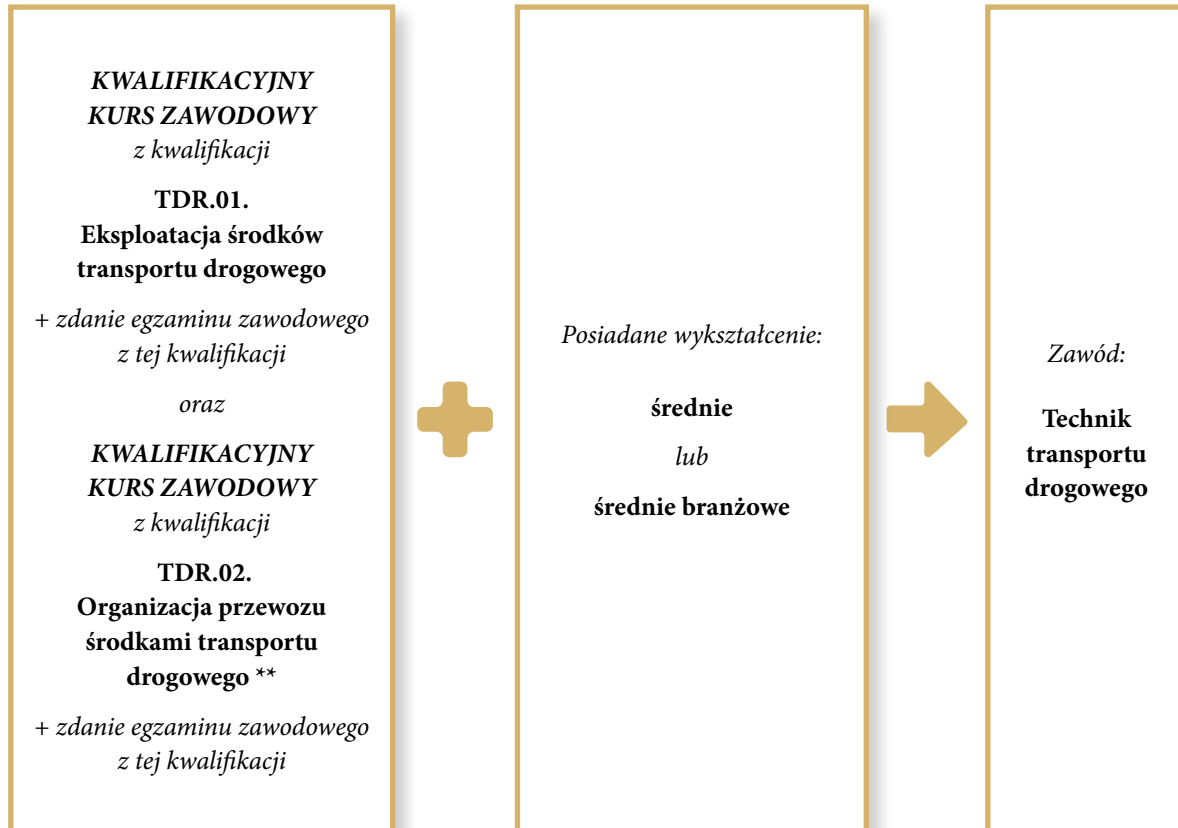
KWALIFIKACYJNY KURS ZAWODOWY
z kwalifikacji

TDR.01.
Eksploatacja środków transportu drogowego

+ zdanie egzaminu zawodowego z tej kwalifikacji

oraz

KWALIFIKACYJNY KURS ZAWODOWY
z kwalifikacji

TDR.02.
Organizacja przewozu środkami transportu drogowego **

+ zdanie egzaminu zawodowego z tej kwalifikacji

Posiadane wykształcenie:

średnie

lub

średnie branżowe

Zawód:

Technik transportu drogowego